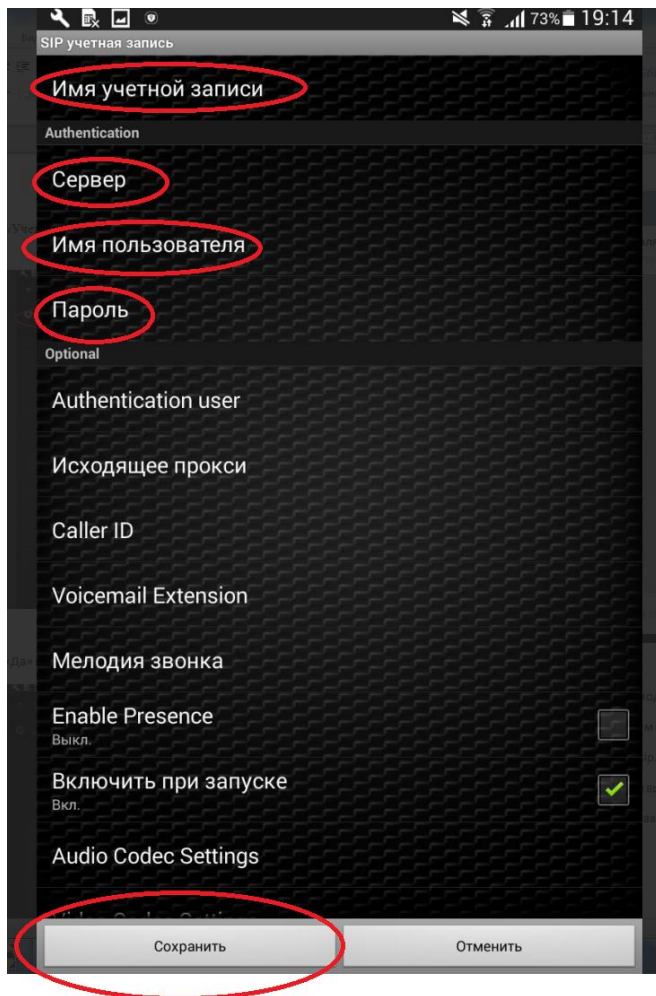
73% 19:14
SIP учетная запись

Имя учетной записи

Authentication

Сервер

Имя пользователя

Пароль

Optional

Authentication user

Исходящее прокси

Caller ID

Voicemail Extension

Мелодия звонка

Enable Presence
Выкл.

Включить при запуске
Вкл.

Audio Codec Settings

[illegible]

Сохранить

Отменить